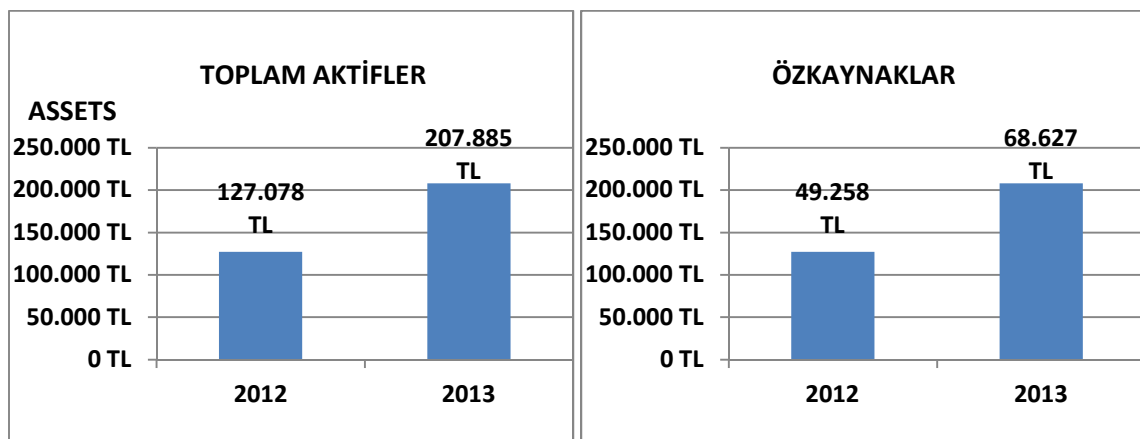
TOPLAM AKTİFLER

ASSETS

250.000 TL
200.000 TL
150.000 TL
100.000 TL
50.000 TL
0 TL

127.078 TL

207.885 TL

2012

2013

ÖZKAYNAKLAR

250.000 TL
200.000 TL
150.000 TL
100.000 TL
50.000 TL
0 TL

49.258 TL

68.627 TL

2012

2013